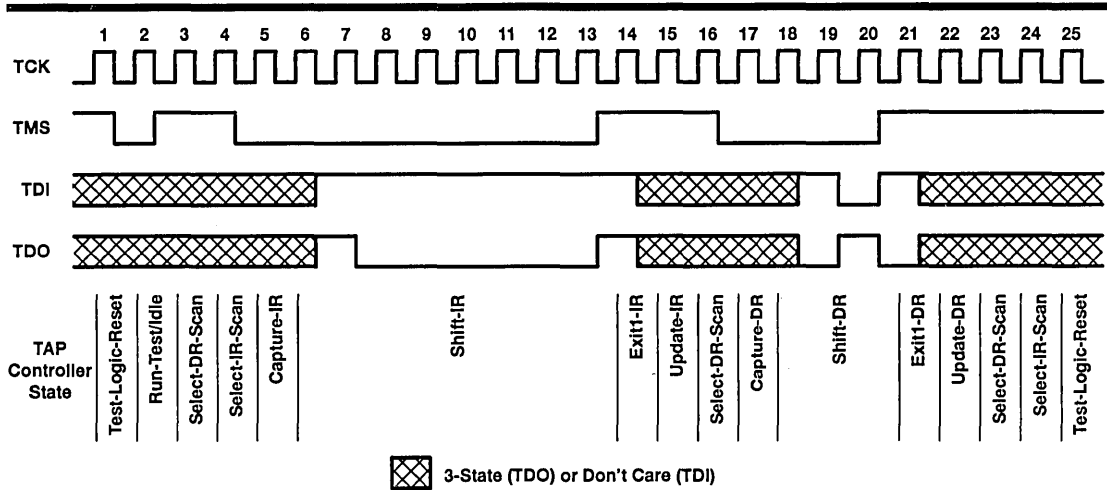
1 2 3 4 5 6 7 8 9 10 11 12 13 14 15 16 17 18 19 20 21 22 23 24 25

TCK

TMS

TDI

TDO

TAP Controller State

Test-Logic-Reset

Run-Test/Idle

Select-DR-Scan

Select-IR-Scan

Capture-IR

Shift-IR

Exit1-IR

Update-IR

Select-DR-Scan

Capture-DR

Shift-DR

Exit1-DR

Update-DR

Select-DR-Scan

Select-IR-Scan

Test-Logic-Reset

3-State (TDO) or Don't Care (TDI)